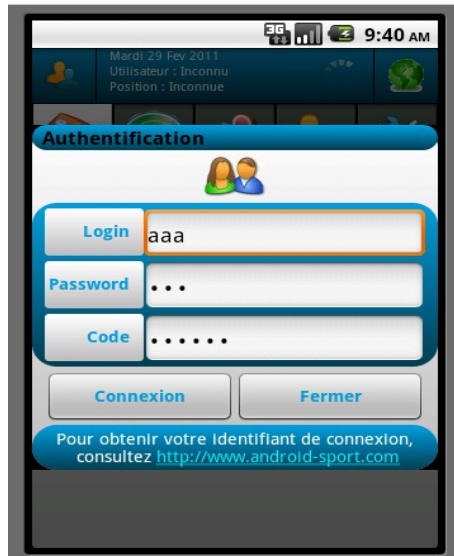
3G 9:40 AM

Mardi 29 Fev 2011
Utilisateur : Inconnu
Position : Inconnue

Authentification

Login aaa
Password •••
Code ••••••

Connexion
Fermer

Pour obtenir votre identifiant de connexion, consultez http://www.android-sport.com